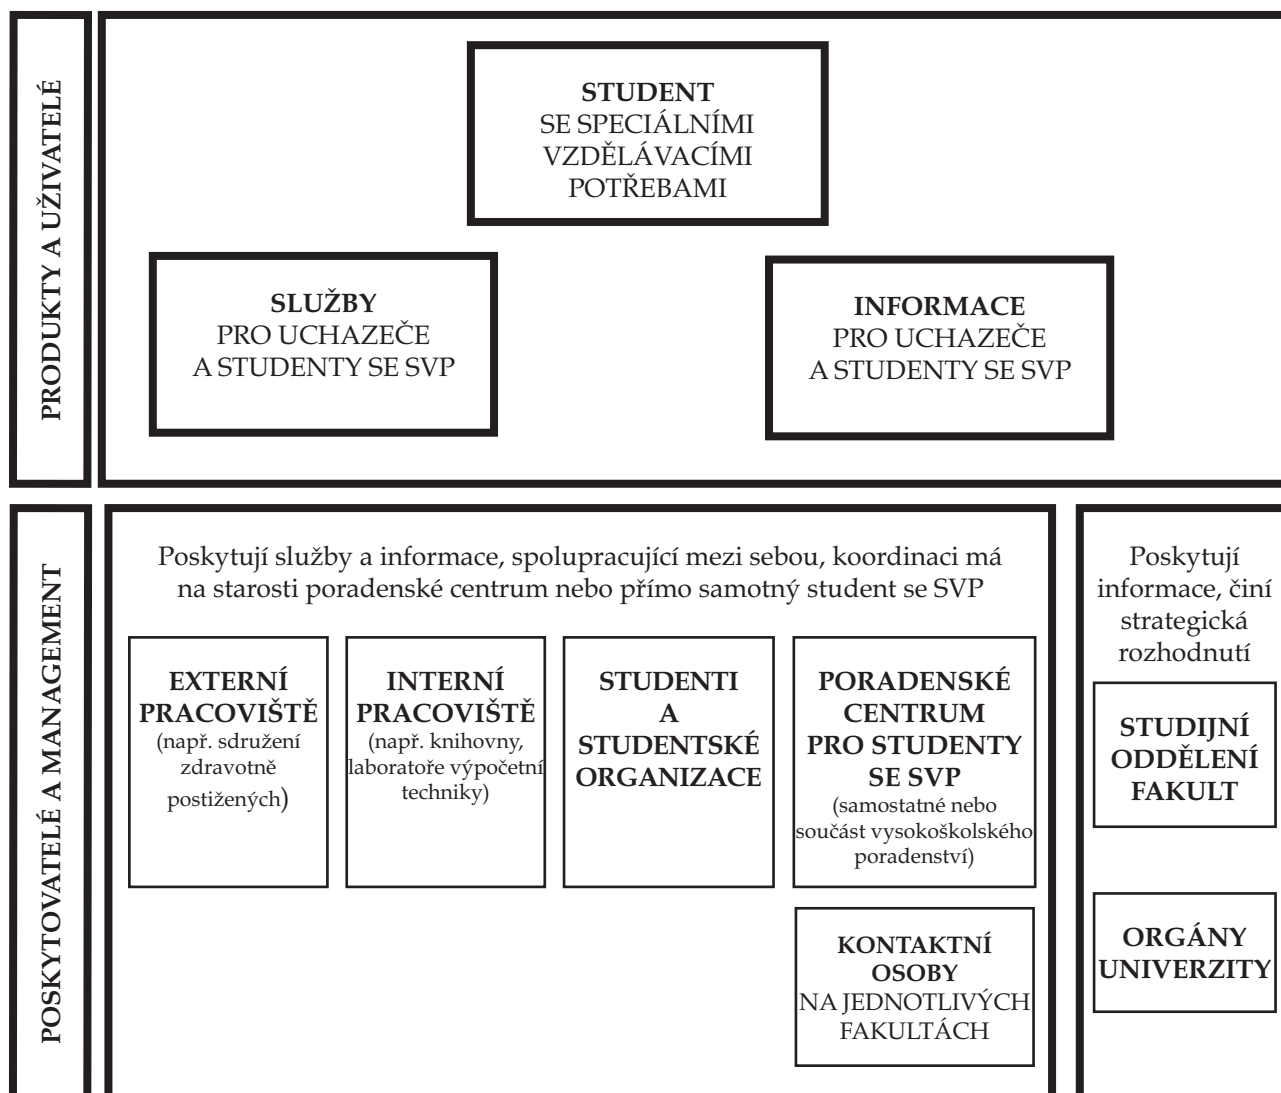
PRODUKTY A UŽIVATELÉ

STUDENT
SE SPECIÁLNÍMI
VZDĚLÁVACÍMI
POTŘEBAMI

SLUŽBY
PRO UCHAZEČE
A STUDENTY SE SVP

INFORMACE
PRO UCHAZEČE
A STUDENTY SE SVP

POSKYTOVATELÉ A MANAGEMENT

Poskytují služby a informace, spolupracující mezi sebou, koordinaci má na starosti poradenské centrum nebo přímo samotný student se SVP

EXTERNÍ PRACOVIŠTĚ
(např. sdružení zdravotně postižených)

INTERNÍ PRACOVIŠTĚ
(např. knihovny, laboratoře výpočetní techniky)

STUDENTI
A
STUDENTSKÉ ORGANIZACE

PORADENSKÉ CENTRUM
PRO STUDENTY SE SVP
(samostatné nebo součást vysokoškolského poradenství)

KONTAKTNÍ OSOBY
NA JEDNOTLIVÝCH FAKULTÁCH

Poskytují informace, činí strategická rozhodnutí

STUDIJNÍ ODDĚLENÍ FAKULT

ORGÁNY UNIVERZITY